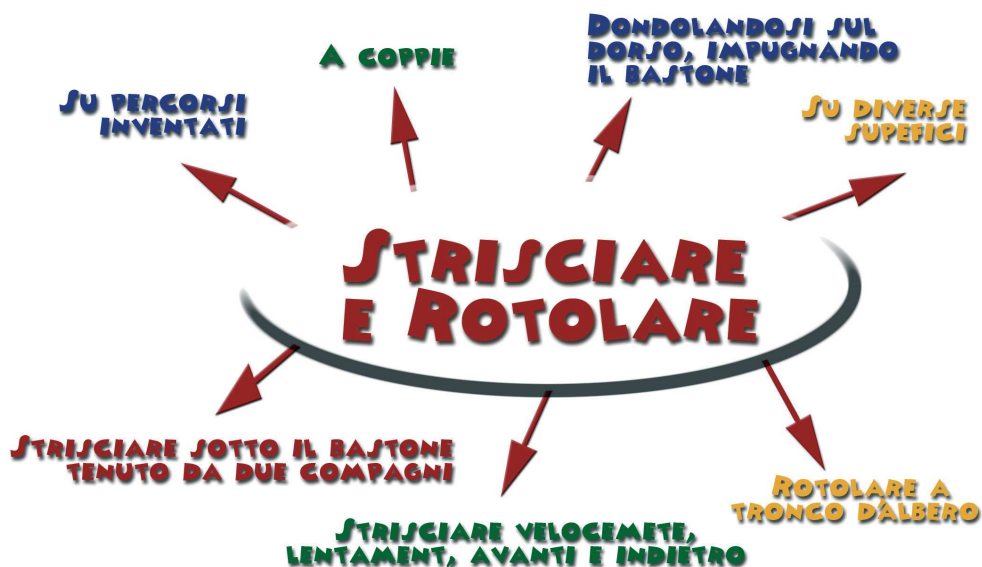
A coppie

Dondolandosi sul dorso, impugnando il bastone

Su percorsi inventati

Su diverse supefici

Strisciare e Rotolare

Strisciare sotto il bastone tenuto da due compagni

Rotolare a tronco d'albero

Strisciare velocemete, lentament, avanti e indietro